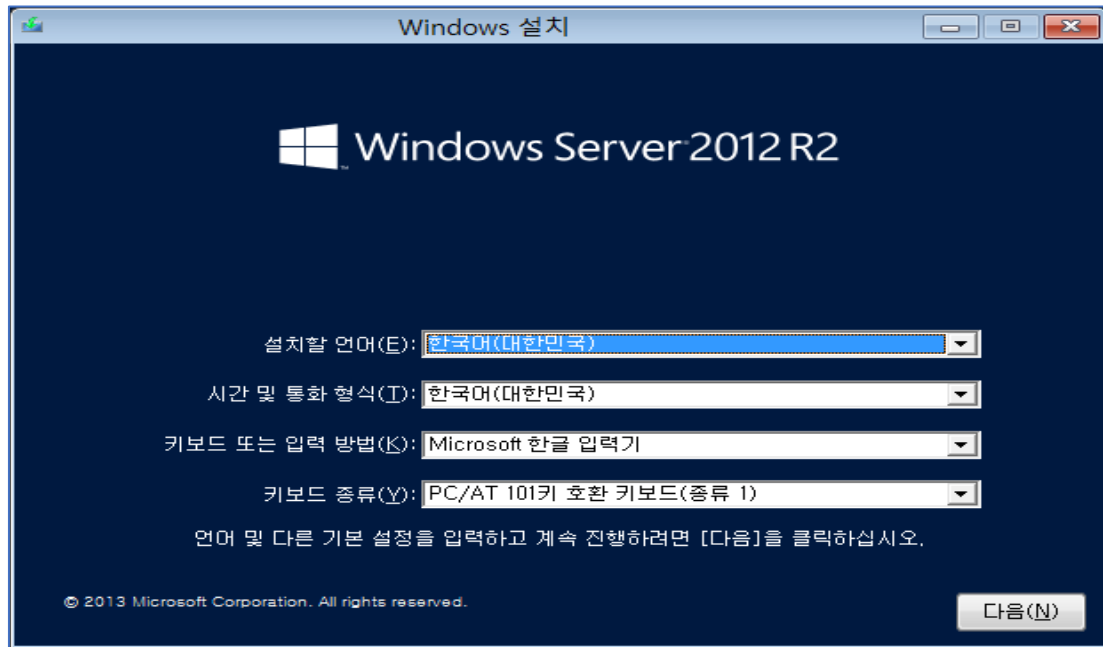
Windows 설치

Windows Server 2012 R2

설치할 언어(E): 한국어(대한민국)

시간 및 통화 형식(T): 한국어(대한민국)

키보드 또는 입력 방법(K): Microsoft 한글 입력기

키보드 종류(Y): PC/AT 101키 호환 키보드(종류 1)

언어 및 다른 기본 설정을 입력하고 계속 진행하려면 [다음]을 클릭하십시오.

© 2013 Microsoft Corporation. All rights reserved.

다음(N)